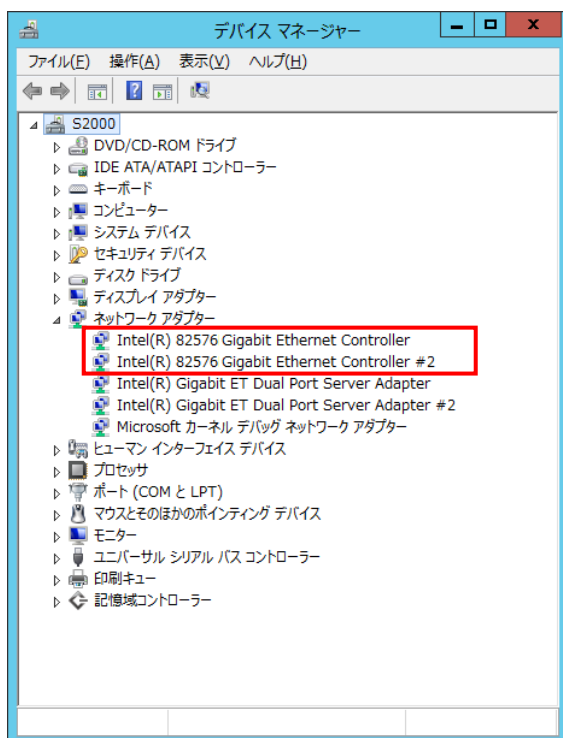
デバイス マネージャー

ファイル(F) 操作(A) 表示(V) ヘルプ(H)

S2000
DVD/CD-ROM ドライブ
IDE ATA/ATAPI コントローラー
キーボード
コンピューター
システム デバイス
セキュリティ デバイス
ディスク ドライブ
ディスプレイ アダプター
ネットワーク アダプター
Intel(R) 82576 Gigabit Ethernet Controller
Intel(R) 82576 Gigabit Ethernet Controller #2
Intel(R) Gigabit ET Dual Port Server Adapter
Intel(R) Gigabit ET Dual Port Server Adapter #2
Microsoft カーネル デバッグ ネットワーク アダプター
ヒューマン インターフェイス デバイス
プロセッサ
ポート (COM と LPT)
マウスとそのほかのポインティング デバイス
モニター
ユニバーサル シリアル バス コントローラー
印刷キュー
記憶域コントローラー